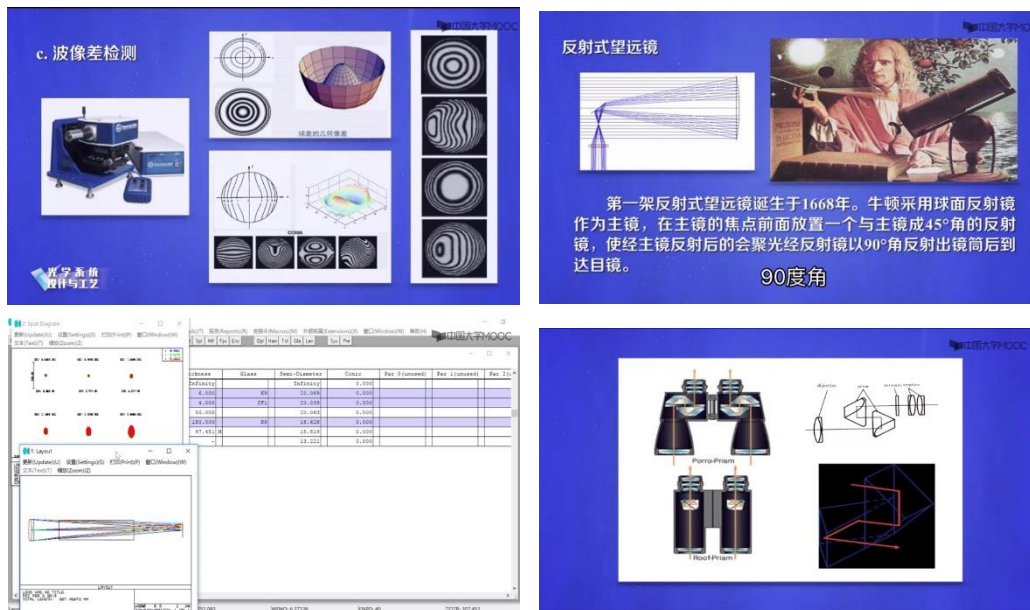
中国大学MOOC

c. 波像差检测

球面的几何像差

COMA

光学系统设计与工艺

中国大学MOOC

反射式望远镜

第一架反射式望远镜诞生于1668年。牛顿采用球面反射镜作为主镜，在主镜的焦点前面放置一个与主镜成45°角的反射镜，使经主镜反射后的会聚光经反射镜以90°角反射出镜筒后到达目镜。

90度角

2: Spot Diagram

更新(Update)(U) 设置(Settings)(S) 打印(Print)(P) 窗口(Window)(W)

文本(Text)(T) 缩放(Zoom)(Z)

中国大学MOOC

| ickness | Glass | Semi-Diameter | Conic | Par 0(unused) | Par 1(unused) | Par 2(u |
|---|---|---|---|---|---|---|
| Infinity | | Infinity | 0.000 | | | |
| 6.000 | K9 | 20.068 | 0.000 | | | |
| 4.000 | ZF1 | 20.039 | 0.000 | | | |
| 50.000 | | 20.063 | 0.000 | | | |
| 150.000 | K9 | 18.628 | 0.000 | | | |
| 97.481 M | | 15.919 | 0.000 | | | |
| - | | 15.221 | 0.000 | | | |

1: Layout

更新(Update)(U) 设置(Settings)(S) 打印(Print)(P) 窗口(Window)(W)

文本(Text)(T) 缩放(Zoom)(Z)

LAYOUT

中国大学MOOC

Porro-Prism

Roof-Prism